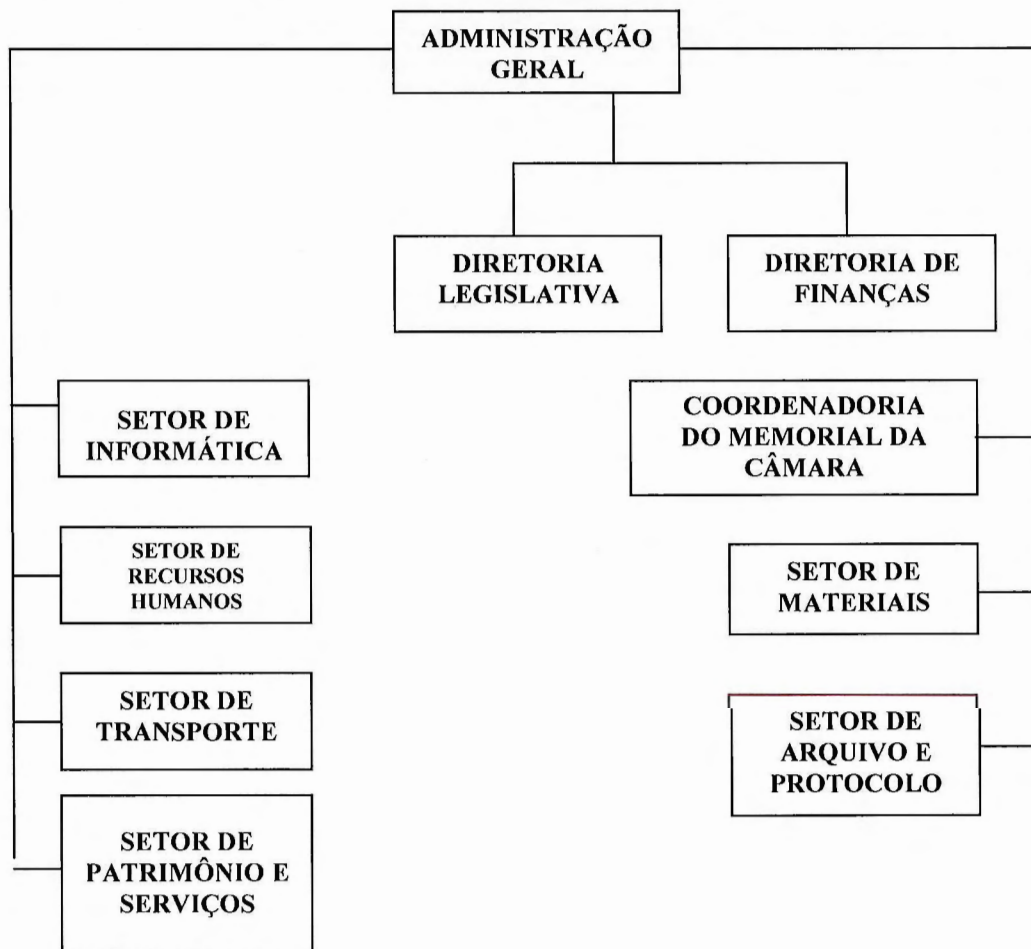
ADMINISTRAÇÃO GERAL

DIRETORIA LEGISLATIVA

DIRETORIA DE FINANÇAS

SETOR DE INFORMÁTICA

SETOR DE RECURSOS HUMANOS

SETOR DE TRANSPORTE

SETOR DE PATRIMÔNIO E SERVIÇOS

COORDENADORIA DO MEMORIAL DA CÂMARA

SETOR DE MATERIAIS

SETOR DE ARQUIVO E PROTOCOLO